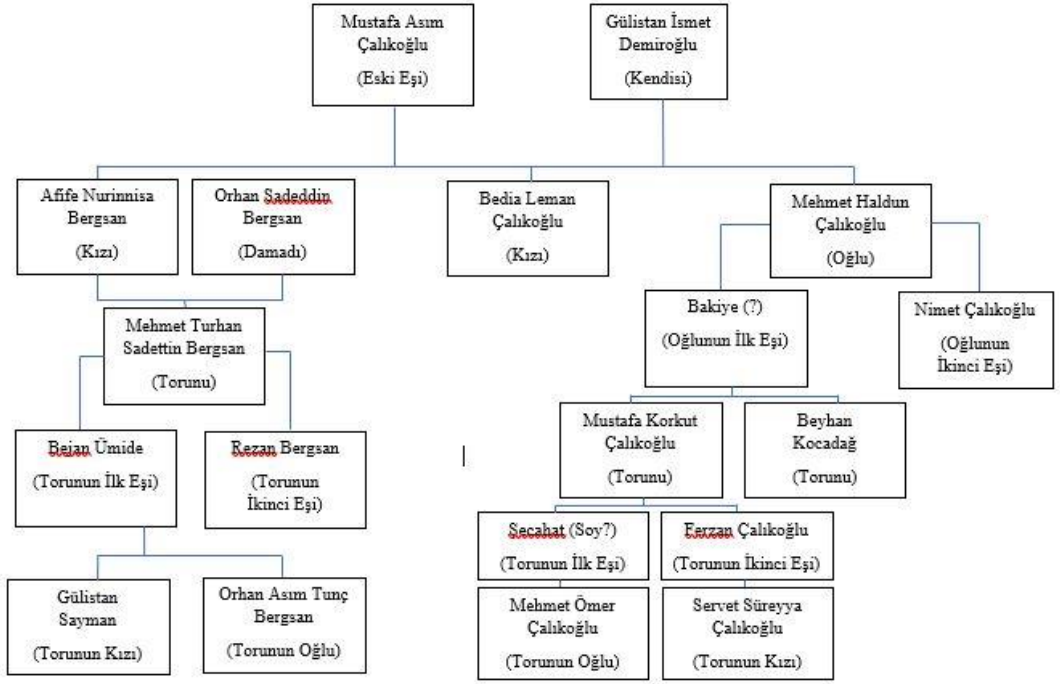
Mustafa Asım Çalıkoğlu
(Eski Eşi)

Gülistan İsmet Demiroğlu
(Kendisi)

Afife Nurinnisa Bergsan
(Kızı)

Orhan Sadeddin Bergsan
(Damadı)

Bedia Leman Çalıkoğlu
(Kızı)

Mehmet Haldun Çalıkoğlu
(Oğlu)

Mehmet Turhan Sadettin Bergsan
(Torunu)

Bakiye (?)
(Oğlunun İlk Eşi)

Nimet Çalıkoğlu
(Oğlunun İkinci Eşi)

Bejan Ümide
(Torunun İlk Eşi)

Rezan Bergsan
(Torunun İkinci Eşi)

Mustafa Korkut Çalıkoğlu
(Torunu)

Beyhan Kocadağ
(Torunu)

Secahat (Soy?)
(Torunun İlk Eşi)

Ferzan Çalıkoğlu
(Torunun İkinci Eşi)

Gülistan Sayman
(Torunun Kızı)

Orhan Asım Tunç Bergsan
(Torunun Oğlu)

Mehmet Ömer Çalıkoğlu
(Torunun Oğlu)

Servet Süreyya Çalıkoğlu
(Torunun Kızı)